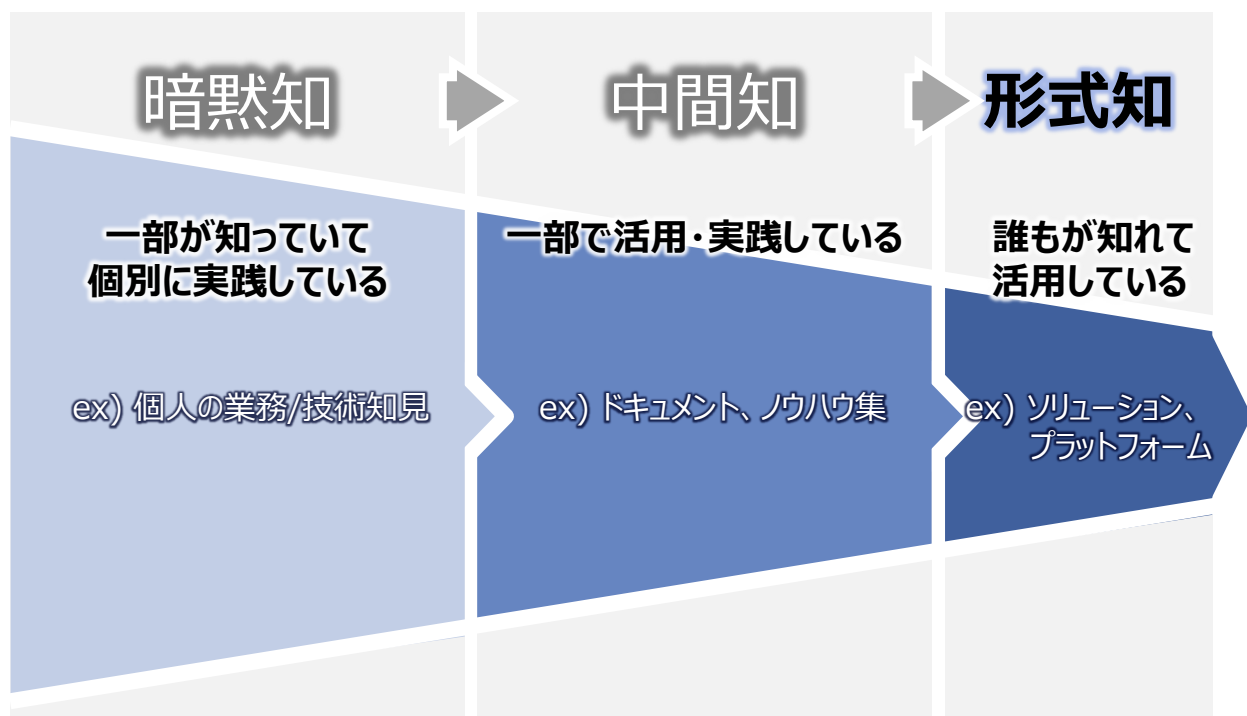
暗黙知

中間知

形式知

一部が知っていて個別に実践している

ex) 個人の業務/技術知見

一部で活用・実践している

ex) ドキュメント、ノウハウ集

誰もが知れて活用している

ex) ソリューション、プラットフォーム